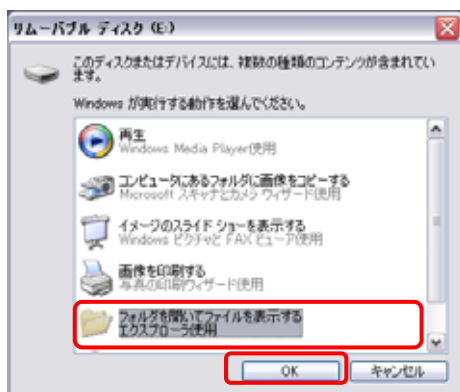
リムーバブル ディスク (E:)

このディスクまたはデバイスには、複数の種類のコンテンツが含まれています。

Windows が実行する動作を選んでください。

再生
Windows Media Player使用

コンピュータにあるフォルダに画像をコピーする
Microsoft スキャナとカメラ ウィザード使用

イメージのスライド ショーを表示する
Windows ピクチャと FAX ビューア使用

画像を印刷する
写真の印刷ウィザード使用

フォルダを開いてファイルを表示する
エクスプローラ使用

OK

キャンセル